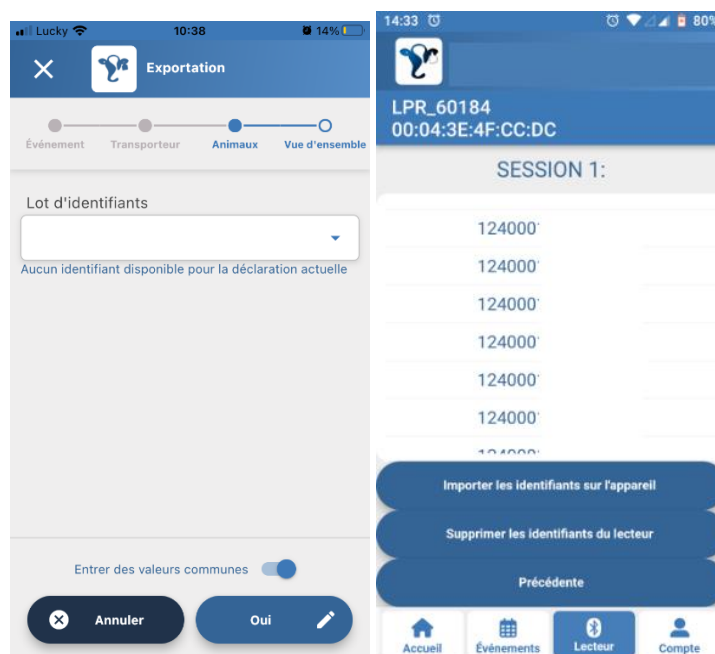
Lucky 10:38 14%

Exportation

Événement Transporteur Animaux Vue d'ensemble

Lot d'identifiants

Aucun identifiant disponible pour la déclaration actuelle

Entrer des valeurs communes

Annuler

Oui

14:33 80%

LPR_60184
00:04:3E:4F:CC:DC

SESSION 1:

124000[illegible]
124000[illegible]
124000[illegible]
124000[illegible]
124000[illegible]
124000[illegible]
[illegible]

Importer les identifiants sur l'appareil

Supprimer les identifiants du lecteur

Précédente

Accueil Événements Lecteur Compte